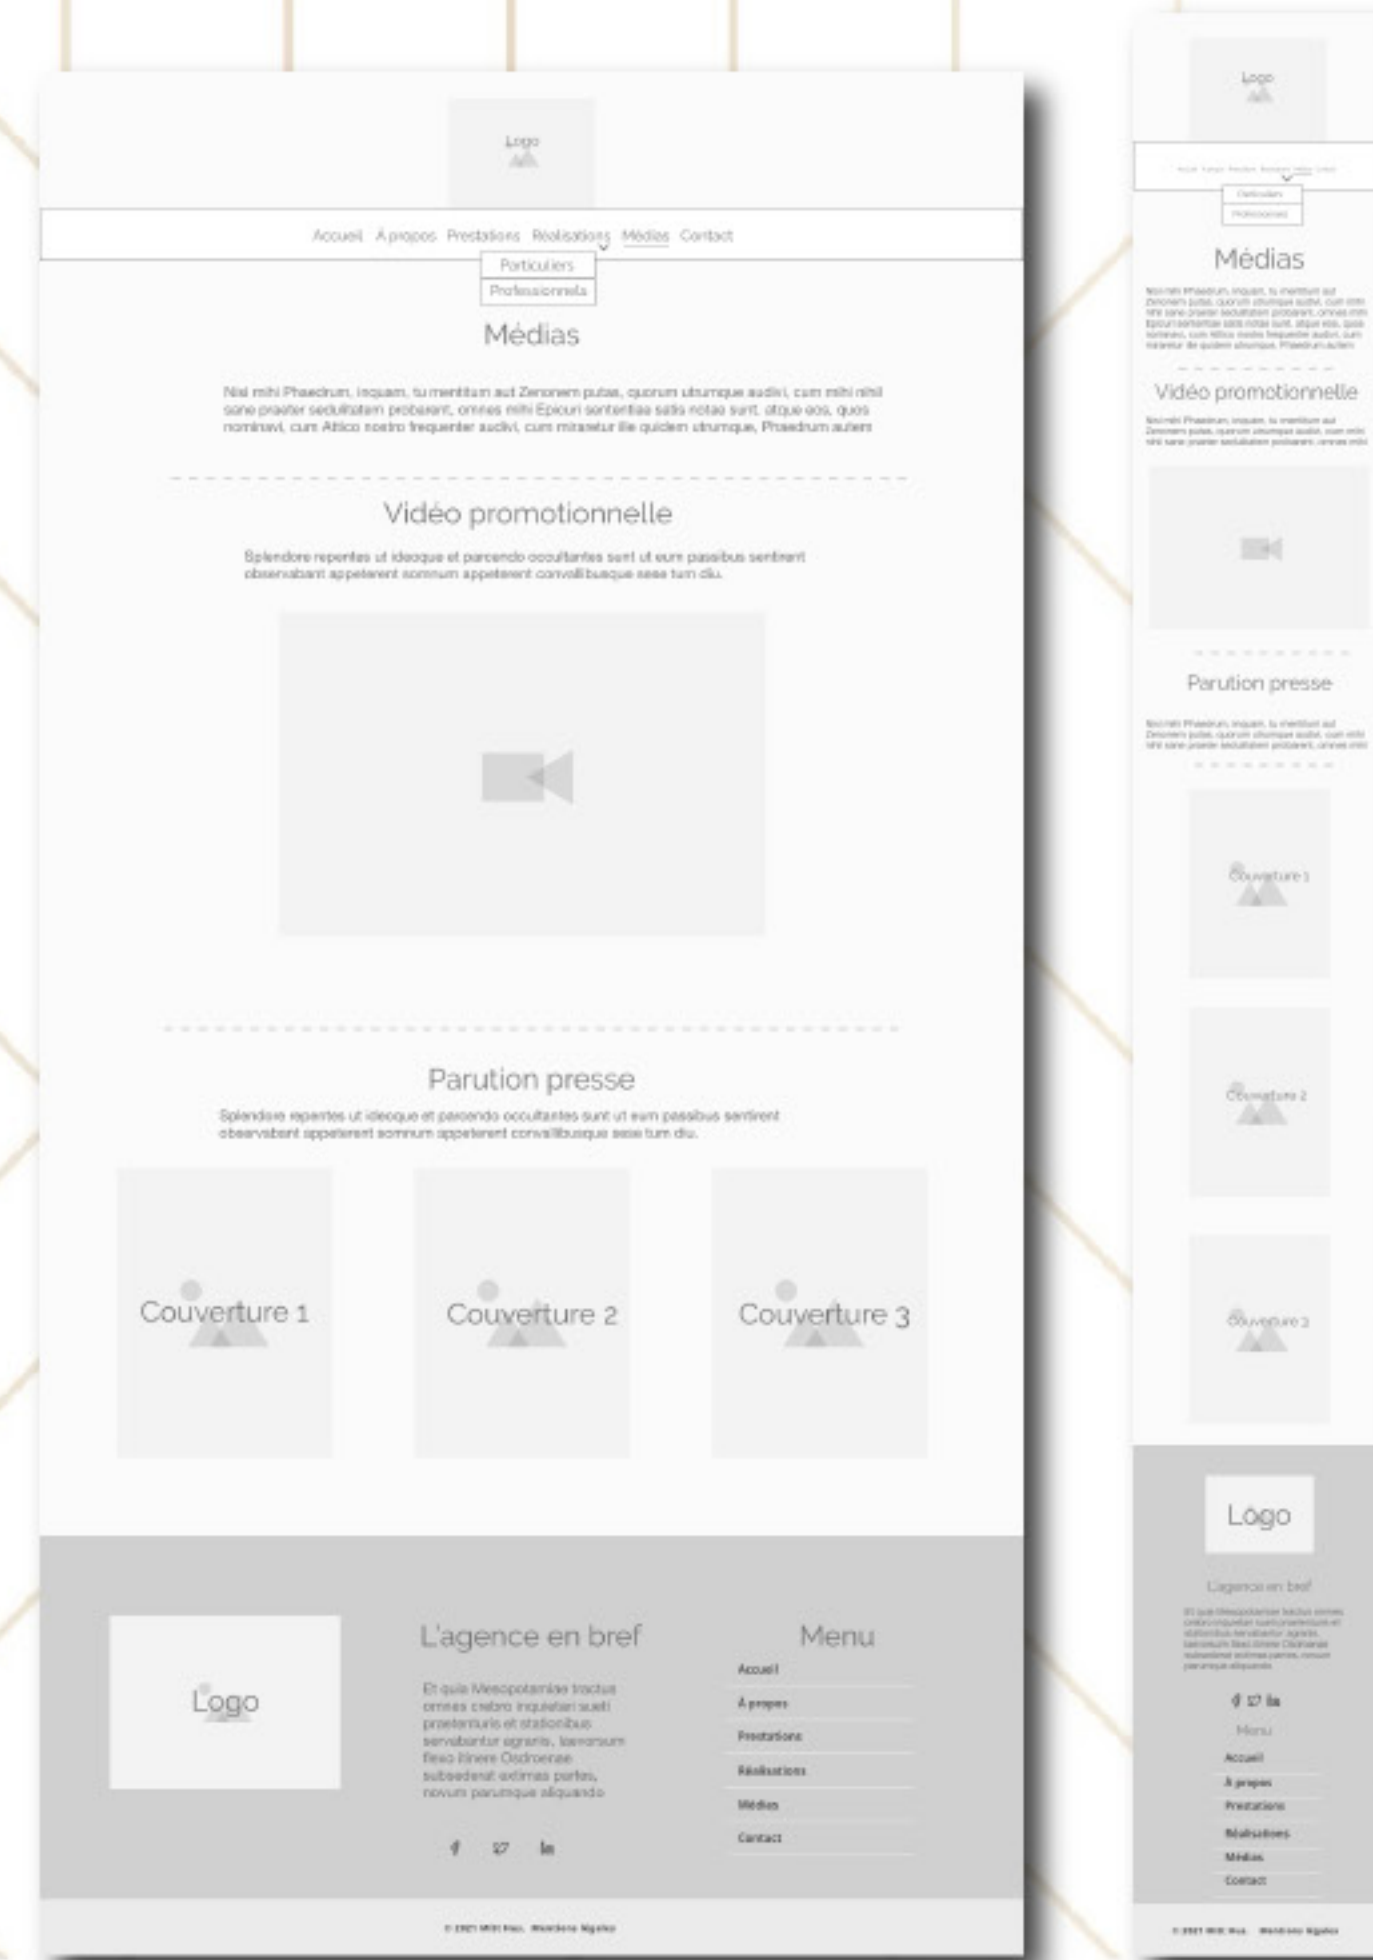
Logo

Accueil À propos Prestations Réalisations Médias Contact

Particuliers

Professionnels

Médias

Nisi mihi Phaedrum, inquam, tu mentitum aut Zenonem putas, quorum utrumque audivi, cum mihi nihil sane praeter sedulitatem probarent, omnes mihi Epicuri sententiae satis notae sunt. atque eos, quos nominavi, cum Attico nostro frequenter audivi, cum miraretur ille quidem utrumque, Phaedrum autem

Vidéo promotionnelle

Splendore repentes ut ideoque et parcendo occultantes sunt ut eum passibus sentirent observabant appeterent somnum appeterent convallibusque sese tum diu.

Parution presse

Splendore repentes ut ideoque et parcendo occultantes sunt ut eum passibus sentirent observabant appeterent somnum appeterent convallibusque sese tum diu.

Couverture 1

Couverture 2

Couverture 3

Logo

L'agence en bref

Et quis Mesopotamiae tractus omnes crebro inquietari sueti praetenturis et stationibus servabantur agrariis, laevorsum flexo itinere Osdroenae subsederat extimas partes, novum parumque aliquando

Menu

Accueil

À propos

Prestations

Réalisations

Médias

Contact

© 2021 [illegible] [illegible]

Logo

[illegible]

Particuliers

Professionnels

Médias

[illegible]

Vidéo promotionnelle

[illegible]

Parution presse

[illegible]

Couverture 1

Couverture 2

Couverture 3

Logo

L'agence en bref

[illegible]

Menu

Accueil

À propos

Prestations

Réalisations

Médias

Contact

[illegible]